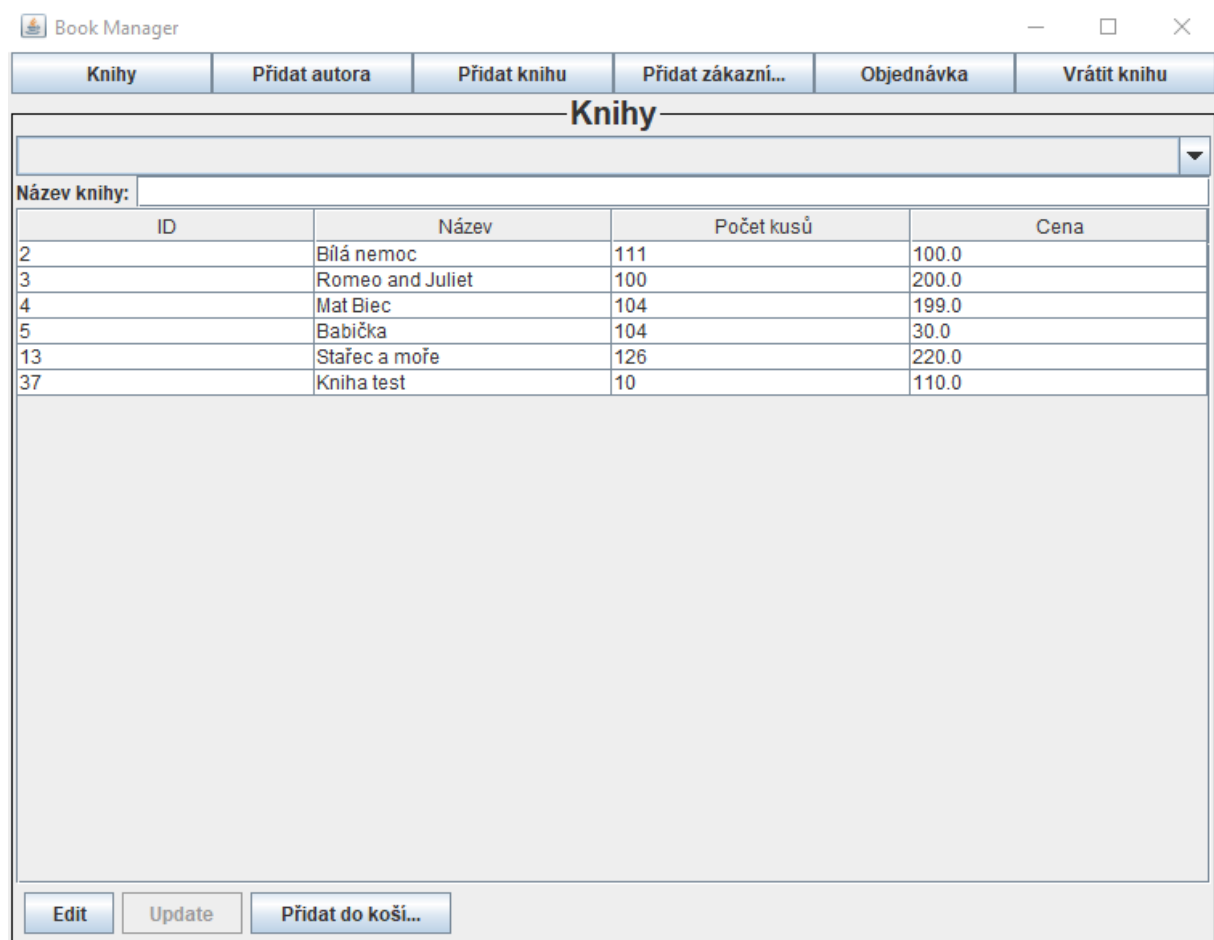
Book Manager

Knihy | Přidat autora | Přidat knihu | Přidat zákazní... | Objednávka | Vrátit knihu

Knihy

Název knihy:

| ID | Název | Počet kusů | Cena |
|---|---|---|---|
| 2 | Bílá nemoc | 111 | 100.0 |
| 3 | Romeo and Juliet | 100 | 200.0 |
| 4 | Mat Biec | 104 | 199.0 |
| 5 | Babička | 104 | 30.0 |
| 13 | Stařec a moře | 126 | 220.0 |
| 37 | Kniha test | 10 | 110.0 |

Edit  Update  Přidat do koši...